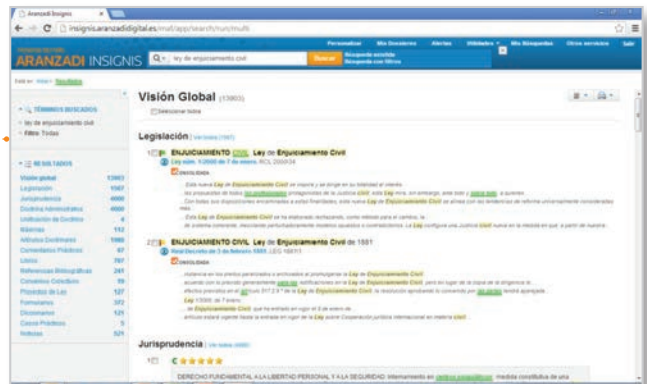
Aranzadi Insignis

insignis.aranzadidigital.es/maf/app/search/run/multi

ARANZADI INSIGNIS

ley de enjuiciamiento civil

Buscar

Búsqueda avanzada

Búsqueda con filtros

Personalizar

Mis Dossieres

Alertas

Utilidades

Mis Búsquedas

Otros servicios

Salir

Visión Global (13863)

Seleccionar todos

TÉRMINOS BUSCADOS

ley de enjuiciamiento civil

Filtro: Todas

RESULTADOS

| Visión global | 13863 |
|---|---|
| Legislación | 1567 |
| Jurisprudencia | 4000 |
| Doctrina Administrativa | 4000 |
| Unificación de Doctrina | 4 |
| Máximas | 112 |
| Artículos Doctrinales | 1088 |
| Comentarios Prácticos | 97 |
| Libros | 787 |
| Referencias Bibliográficas | 241 |
| Convenios Colectivos | 19 |
| Proyectos de Ley | 127 |
| Formularios | 372 |
| Diccionarios | 121 |
| Casos Prácticos | 5 |
| Noticias | 521 |

Legislación | Ver todos (1567)

1 ENJUICIAMIENTO CIVIL. Ley de Enjuiciamiento Civil

Ley núm. 1/2000 de 7 de enero. RCL 2000/34

ONTOLOGÍA

... Esta nueva Ley de Enjuiciamiento Civil se inspira y se dirige en su totalidad al interés ...

2 ENJUICIAMIENTO CIVIL. Ley de Enjuiciamiento Civil de 1881

Real Decreto de 3 de febrero 1881. LEG 1881/1

ONTOLOGÍA

... instancia en los pleitos pendientes o archivados al promulgarse la Ley de Enjuiciamiento Civil ...

Ley 1/2000, de 7 enero ...

Jurisprudencia | Ver todos (4000)

1

DERECHO FUNDAMENTAL A LA LIBERTAD PERSONAL Y A LA SEGURIDAD: Internamiento en centros psiquiátricos: medida constitutiva de una